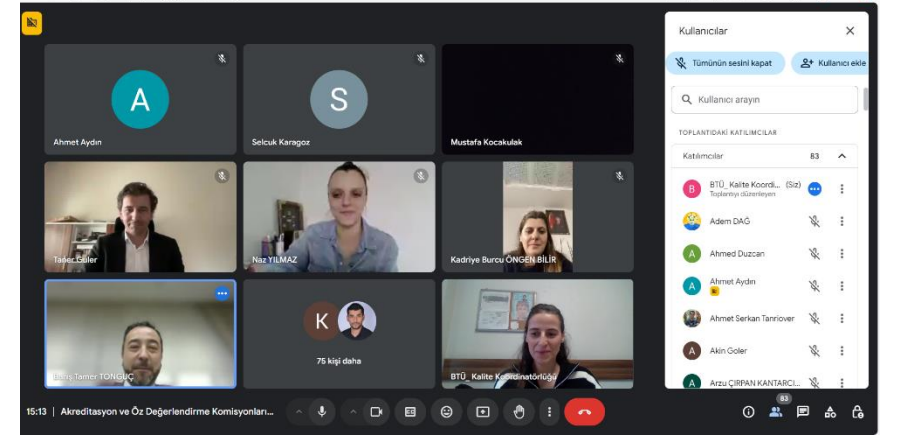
A

Ahmet Aydın

S

Selcuk Karagoz

Mustafa Kocakulak

Taner Guler

Naz YILMAZ

Kadriye Burcu ÖNGEN BİLİR

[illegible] Tamer TONGUÇ

K

75 kişi daha

BTÜ_Kalite Koordinatörlüğü

Kullanıcılar

Tümünün sesini kapat

Kullanıcı ekle

Kullanıcı arayın

TOPLANTIDAKİ KATILIMCILAR

Katılımcılar 83

B BTÜ_Kalite Koordi... (Siz)
Toplantıyı düzenleyen

Adem DAĞ

A Ahmed Duzcan

A Ahmet Aydın

Ahmet Serkan Tanriover

A Akin Goler

A Arzu ÇIRPAN KANTARCI...

15:13 | Akreditasyon ve Öz Değerlendirme Komisyonları...

83